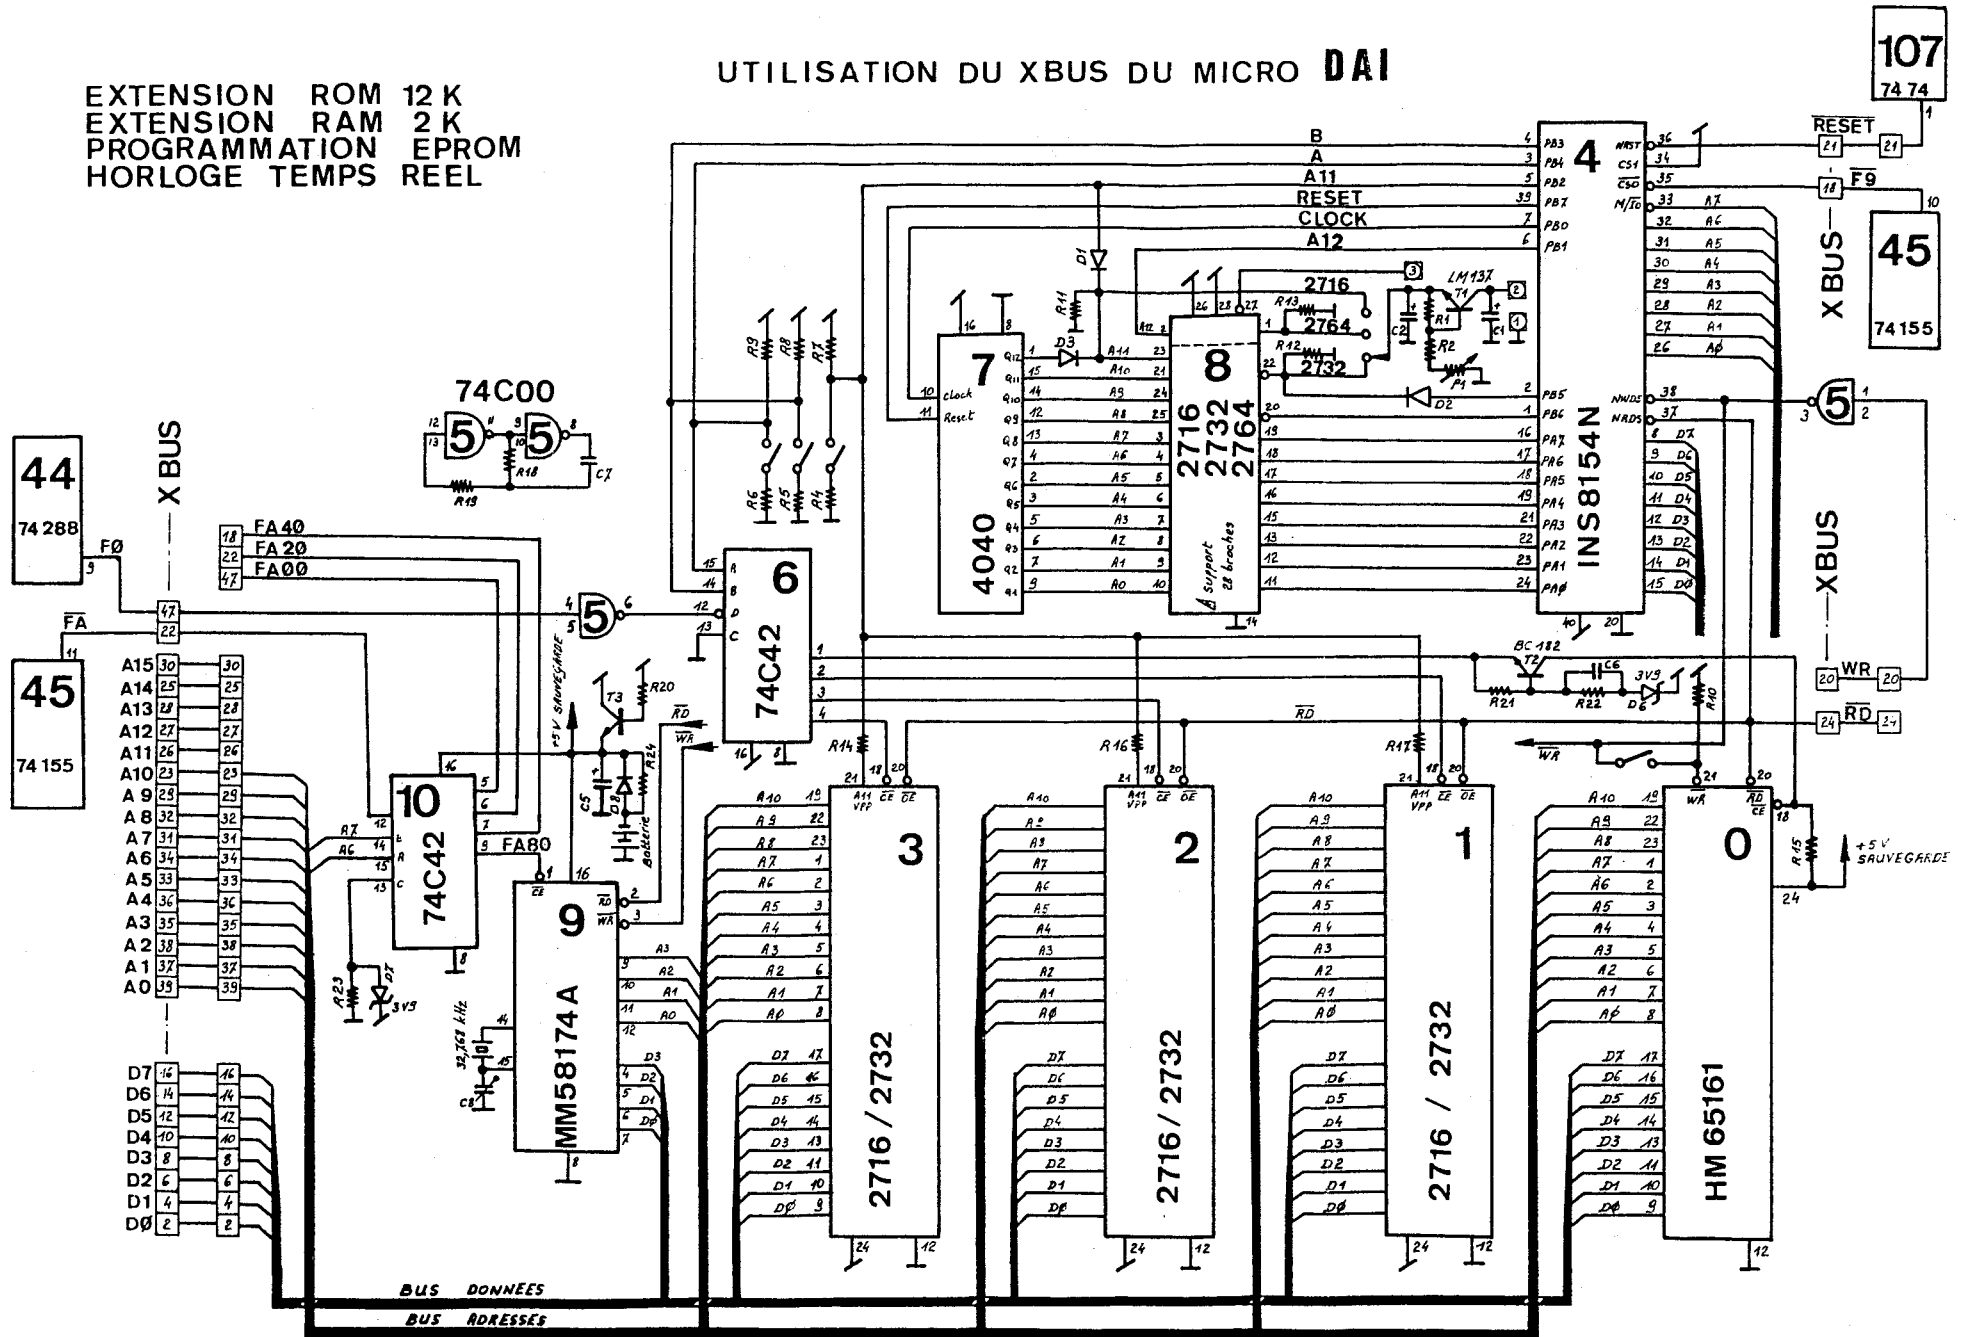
UTILISATION DU XBUS DU MICRO DAI

EXTENSION ROM 12 K
EXTENSION RAM 2 K
PROGRAMMATION EPROM
HORLOGE TEMPS REEL

107
74 74

RESET
21
21
F9
18
10
45
74 155
XBUS

4
INS8154N
B
A
A11
RESET
CLOCK
A12
PB3
PB4
PB2
PB7
PB0
PB1
PB5
PB6
PA7
PA6
PA5
PA4
PA3
PA2
PA1
PA0
NRST
CS1
CS0
M/IO
NWDS
NRDS

7
4040
Clock
Reset

8
2716
2732
2764
Support 28 broches

2716
2764
2732
LM137
T1
R1
R2
P1
D1
D2
D3
R11
R12
R13
C1
C2

74C00
5
5
R18
R19
C7

44
74 288
FØ
XBUS
FA40
FA20
FA00
FA
45
74 155

6
74C42
R9
R8
R7
R6
R5
R4

A15
A14
A13
A12
A11
A10
A 9
A 8
A 7
A 6
A 5
A 4
A 3
A 2
A 1
A 0
D7
D6
D5
D4
D3
D2
D1
DØ

10
74C42
FA80
R23
D7
3V3

9
MM58174A
T3
R20
R24
C5
D8
Batterie
+5V SAUVEGARDE
RD
WR
32,768 kHz
C8

BC 182
T2
C6
3V9
R21
R22
D6
R10
WR
RD
20
24

R14
R16
R17
3
2716 / 2732
2
2716 / 2732
1
2716 / 2732
0
HM 65161
R15
+5V SAUVEGARDE
A11 VPP
CE
OE
WR

BUS DONNEES
BUS ADRESSES